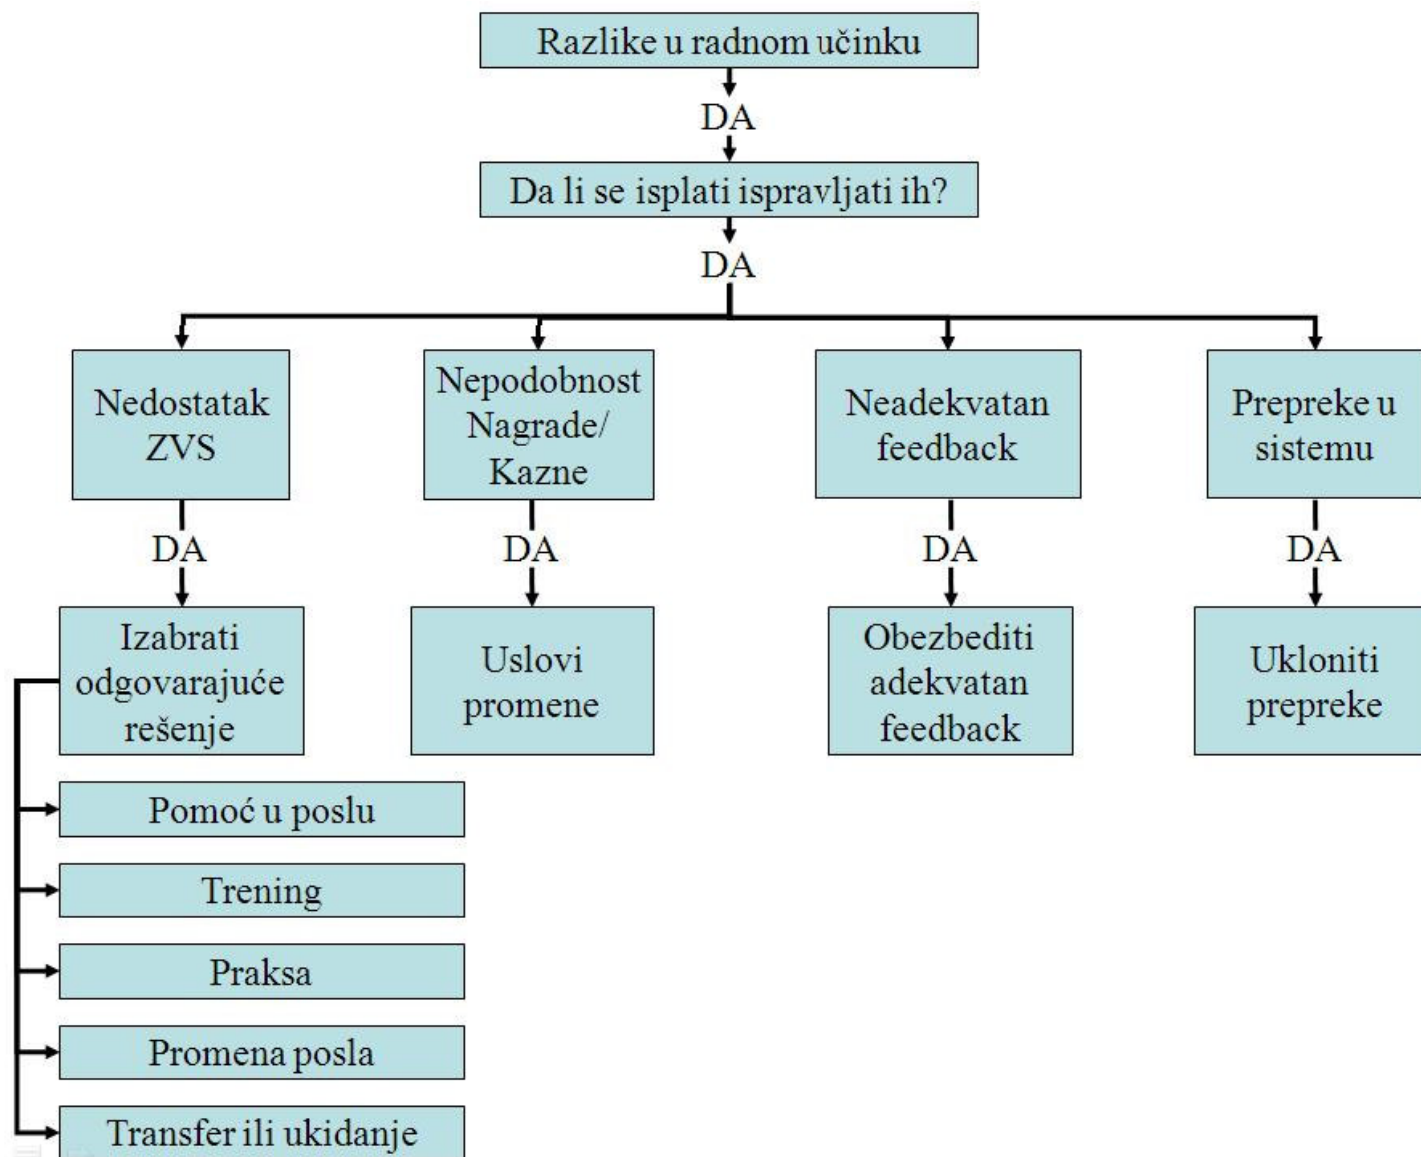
Razlike u radnom učinku

DA

Da li se isplati ispravljati ih?

DA

Nedostatak ZVS

DA

Izabrati odgovarajuće rešenje

Pomoć u poslu

Trening

Praksa

Promena posla

Transfer ili ukidanje

Nepodobnost Nagrade/ Kazne

DA

Uslovi promene

Neadekvatan feedback

DA

Obezbediti adekvatan feedback

Prepreke u sistemu

DA

Ukloniti prepreke